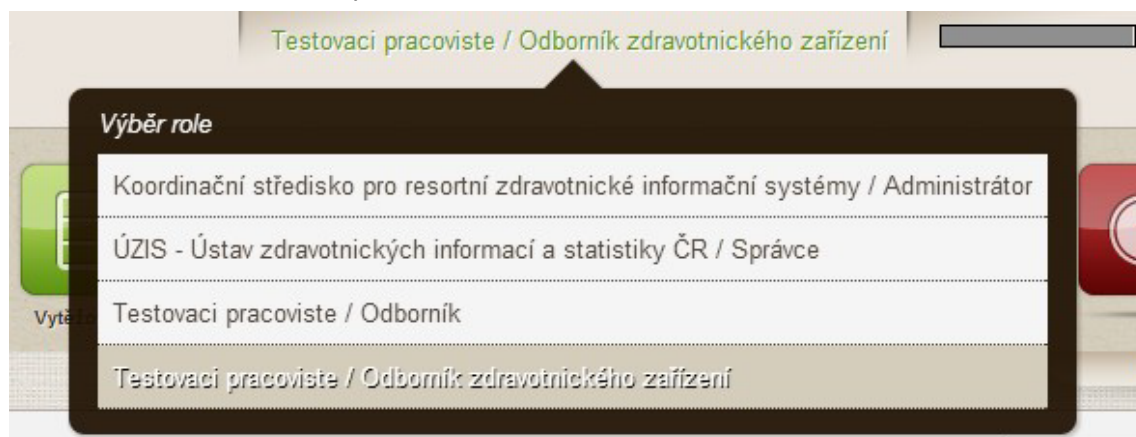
Testovaci pracoviste / Odborník zdravotnického zařízení

Výběr role

Koordinační středisko pro resortní zdravotnické informační systémy / Administrátor

ÚZIS - Ústav zdravotnických informací a statistiky ČR / Správce

Testovaci pracoviste / Odborník

Testovaci pracoviste / Odborník zdravotnického zařízení

Vytě